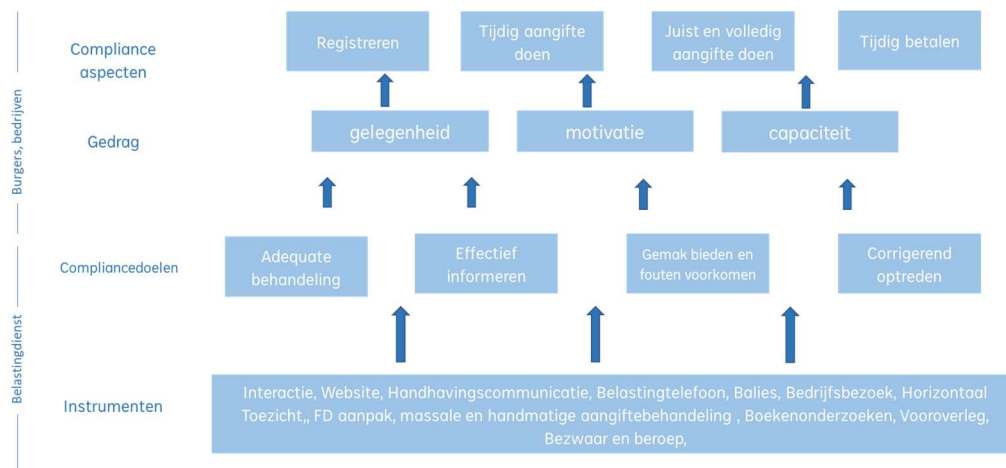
Burgers, bedrijven

Compliance aspecten

Registreren

Tijdig aangifte doen

Juist en volledig aangifte doen

Tijdig betalen

Gedrag

gelegenheid

motivatie

capaciteit

Belastingdienst

Compliancedoelen

Adequate behandeling

Effectief informeren

Gemak bieden en fouten voorkomen

Corrigerend optreden

Instrumenten

Interactie, Website, Handhavingscommunicatie, Belastingtelefoon, Balies, Bedrijfsbezoek, Horizontaal Toezicht,, FD aanpak, massale en handmatige aangiftebehandeling , Boekenonderzoeken, Vooroverleg, Bezwaar en beroep,